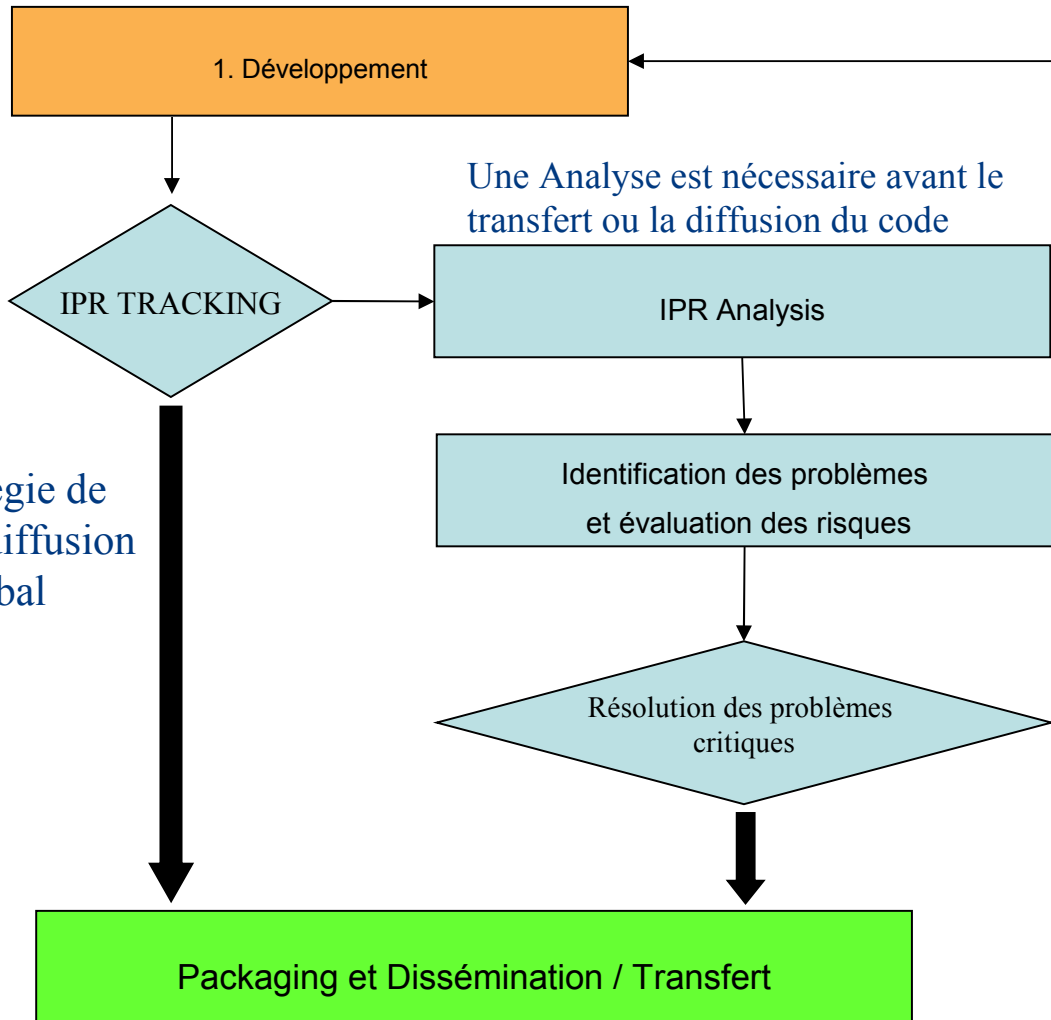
1. Développement

Une Analyse est nécessaire avant le transfert ou la diffusion du code

IPR TRACKING

IPR Analysis

egie de
iffusion
bal

Identification des problèmes et évaluation des risques

Résolution des problèmes critiques

Packaging et Dissémination / Transfert